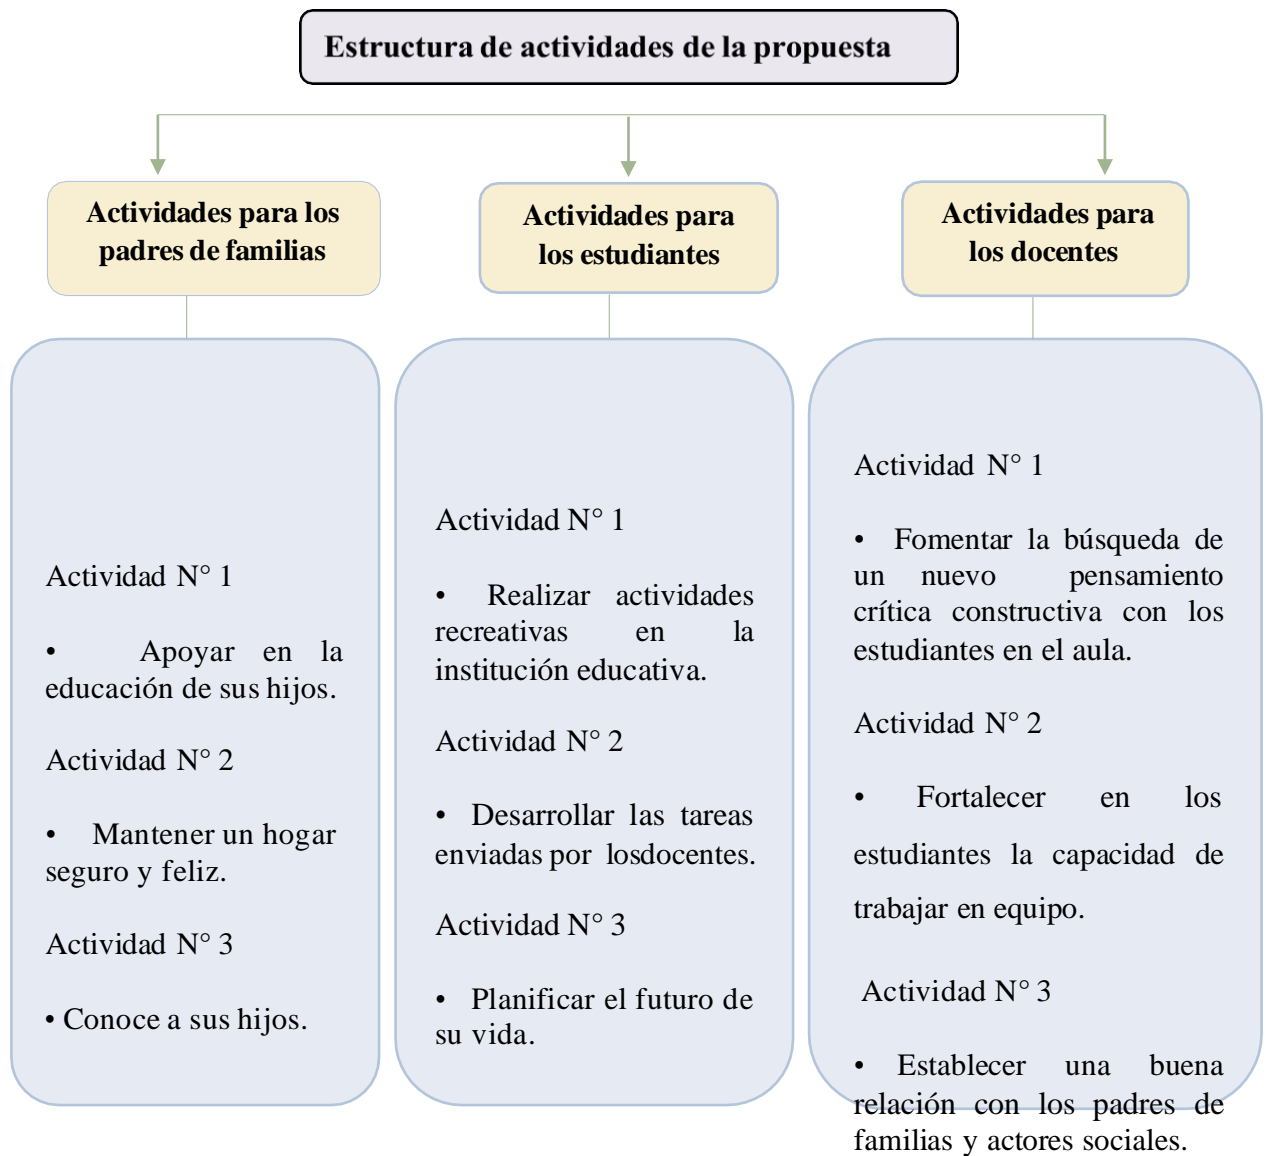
Estructura de actividades de la propuesta

Actividades para los padres de familias

Actividades para los estudiantes

Actividades para los docentes

Actividad N° 1

• Apoyar en la educación de sus hijos.

Actividad N° 2

• Mantener un hogar seguro y feliz.

Actividad N° 3

• Conoce a sus hijos.

Actividad N° 1

• Realizar actividades recreativas en la institución educativa.

Actividad N° 2

• Desarrollar las tareas enviadas por losdocentes.

Actividad N° 3

• Planificar el futuro de su vida.

Actividad N° 1

• Fomentar la búsqueda de un nuevo pensamiento crítica constructiva con los estudiantes en el aula.

Actividad N° 2

• Fortalecer en los estudiantes la capacidad de trabajar en equipo.

Actividad N° 3

• Establecer una buena relación con los padres de familias y actores sociales.